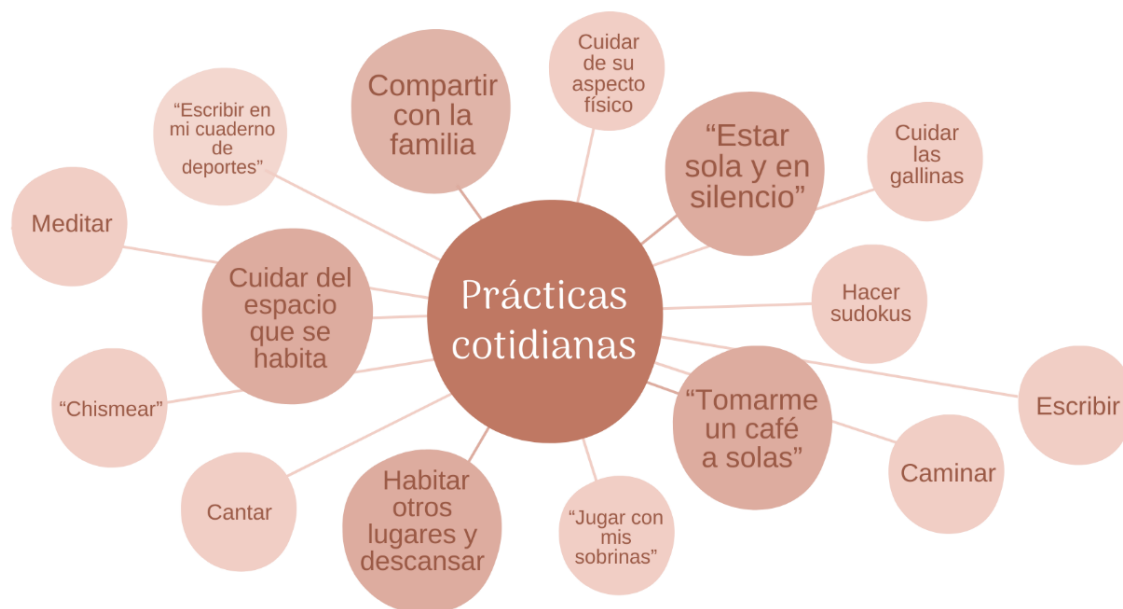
Prácticas cotidianas

Compartir con la familia

Cuidar de su aspecto físico

“Estar sola y en silencio”

Cuidar las gallinas

“Escribir en mi cuaderno de deportes”

Meditar

Cuidar del espacio que se habita

Hacer sudokus

“Chismear”

“Tomarme un café a solas”

Escribir

Caminar

Cantar

Habitar otros lugares y descansar

“Jugar con mis sobrinas”